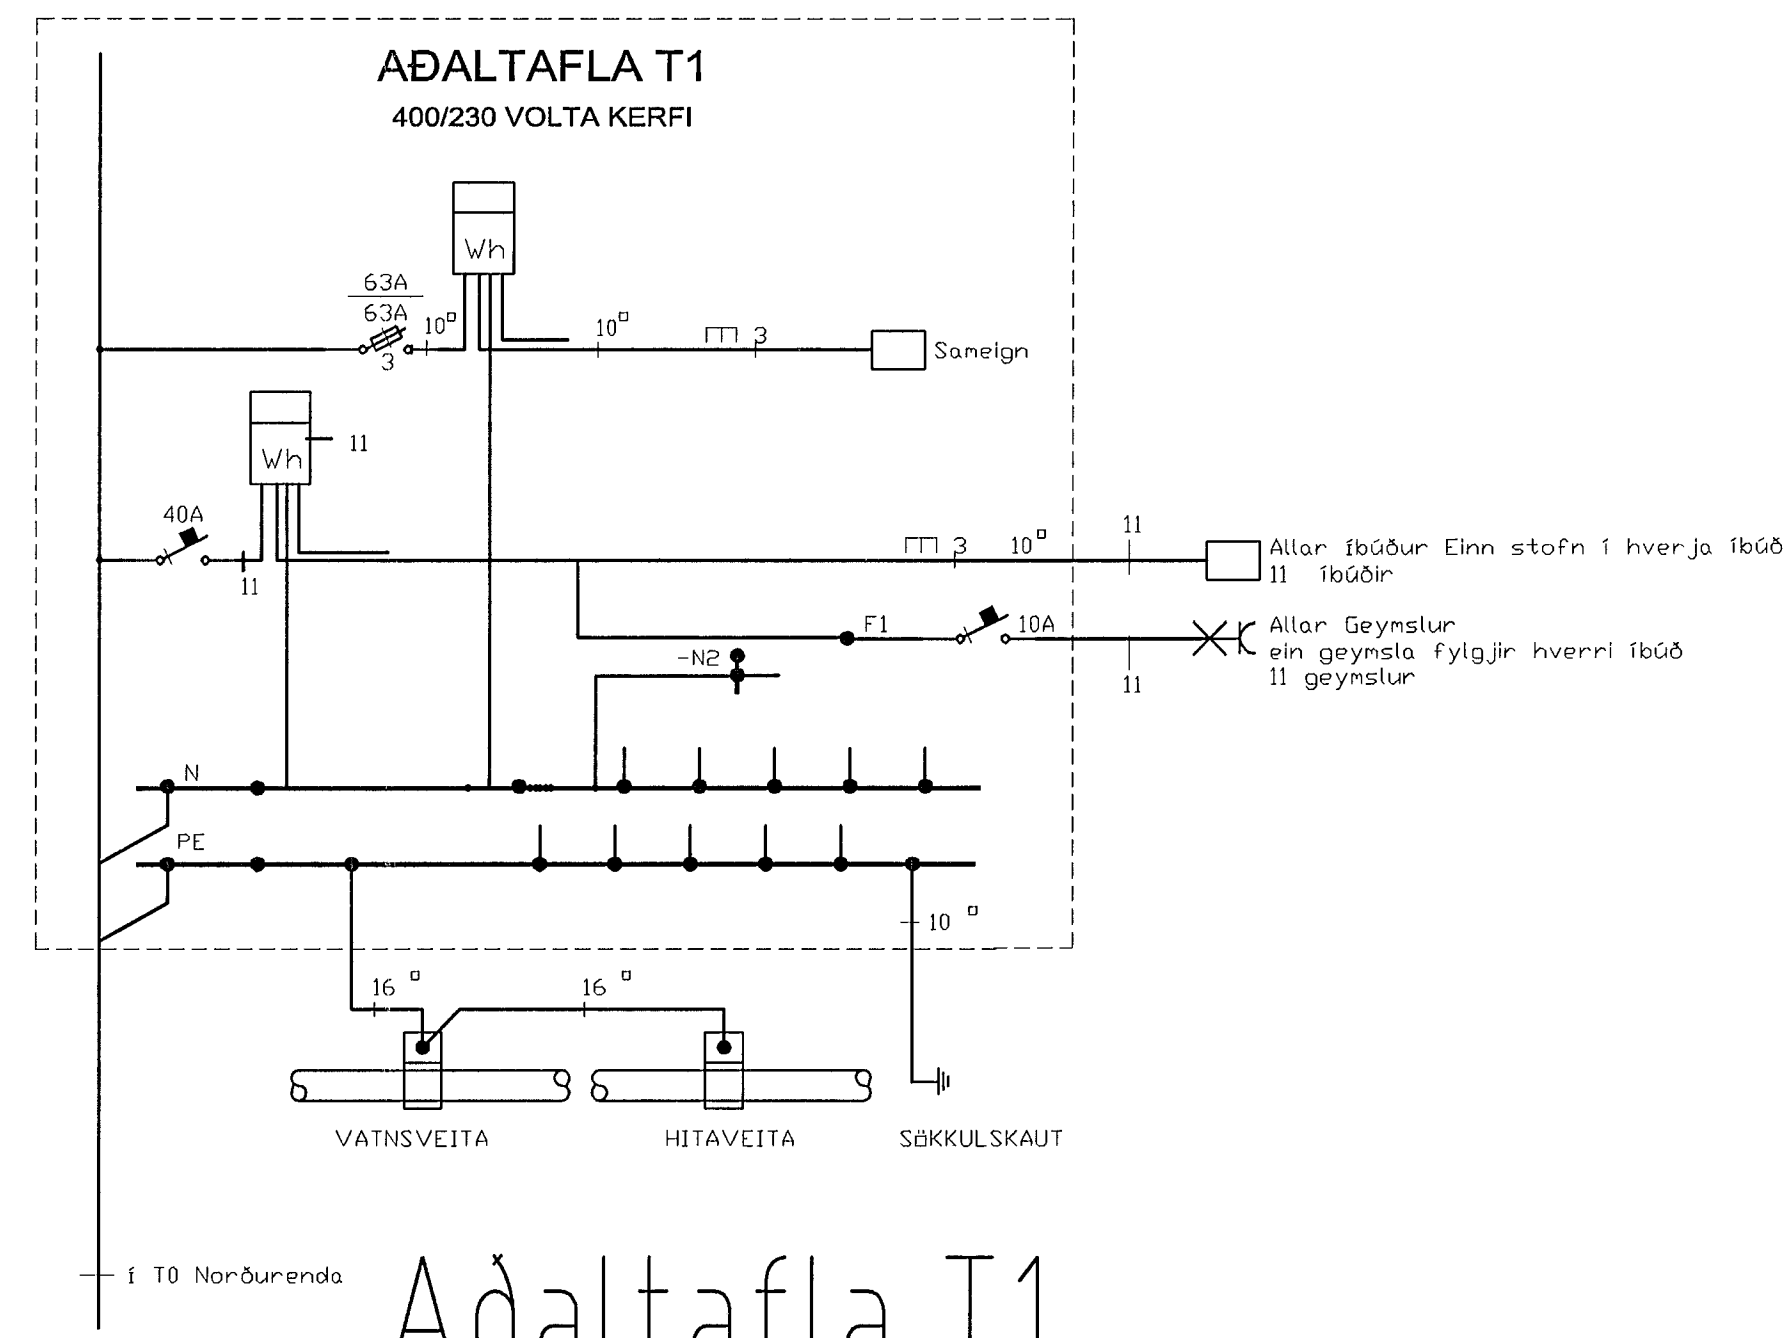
AÐALTAFLA T1
400/230 VOLTA KERFI

Wh

63A
63A
3
$10^{□}$
$10^{□}$
3
Sameign

Wh
11

40A
11
3
$10^{□}$
11
Allar íbúður Einn stofn í hverja íbúð
11 íbúðir

F1
10A
11
Allar Geymslur
ein geymsla fylgjir hverri íbúð
11 geymslur

-N2

N
PE

10 □
16 □
16 □

VATNSVEITA
HITAVEITA
SÖKKULSKAUT

í T0 Norðurenda

Aðaltafla T1